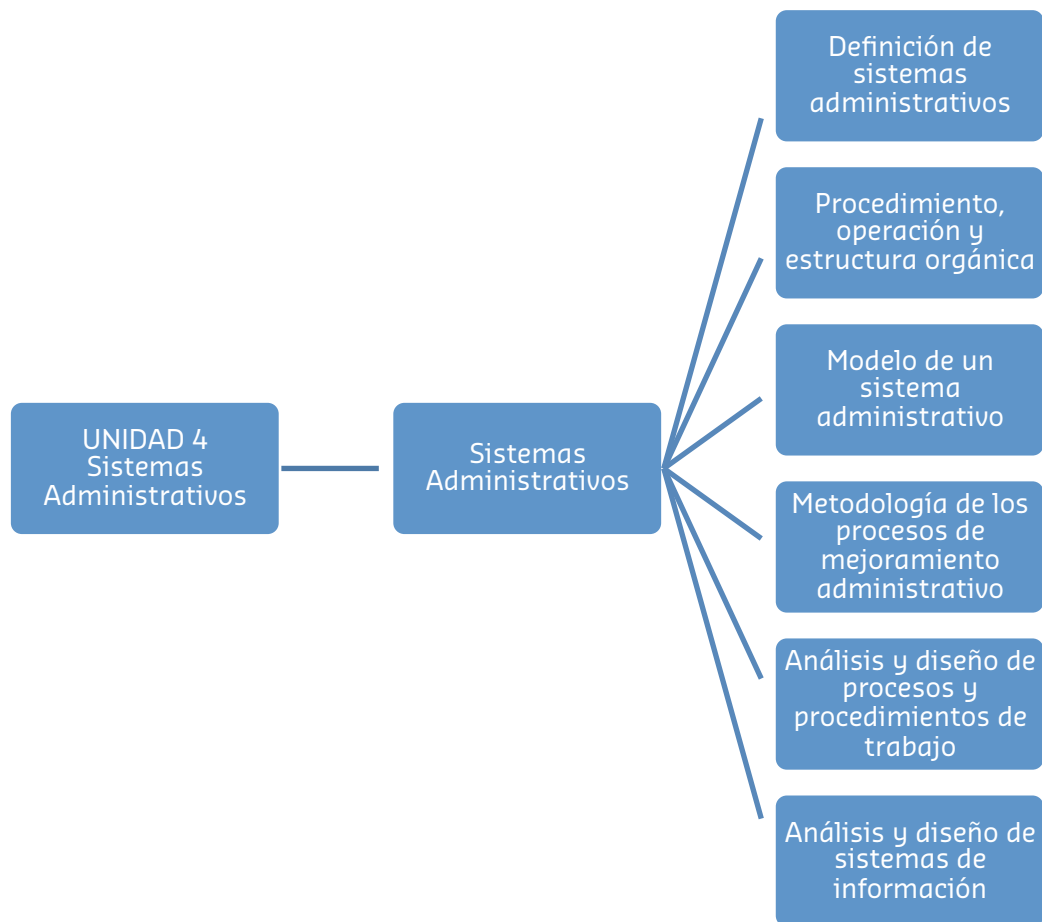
UNIDAD 4
Sistemas
Administrativos

Sistemas
Administrativos

Definición de sistemas administrativos

Procedimiento, operación y estructura orgánica

Modelo de un sistema administrativo

Metodología de los procesos de mejoramiento administrativo

Análisis y diseño de procesos y procedimientos de trabajo

Análisis y diseño de sistemas de información